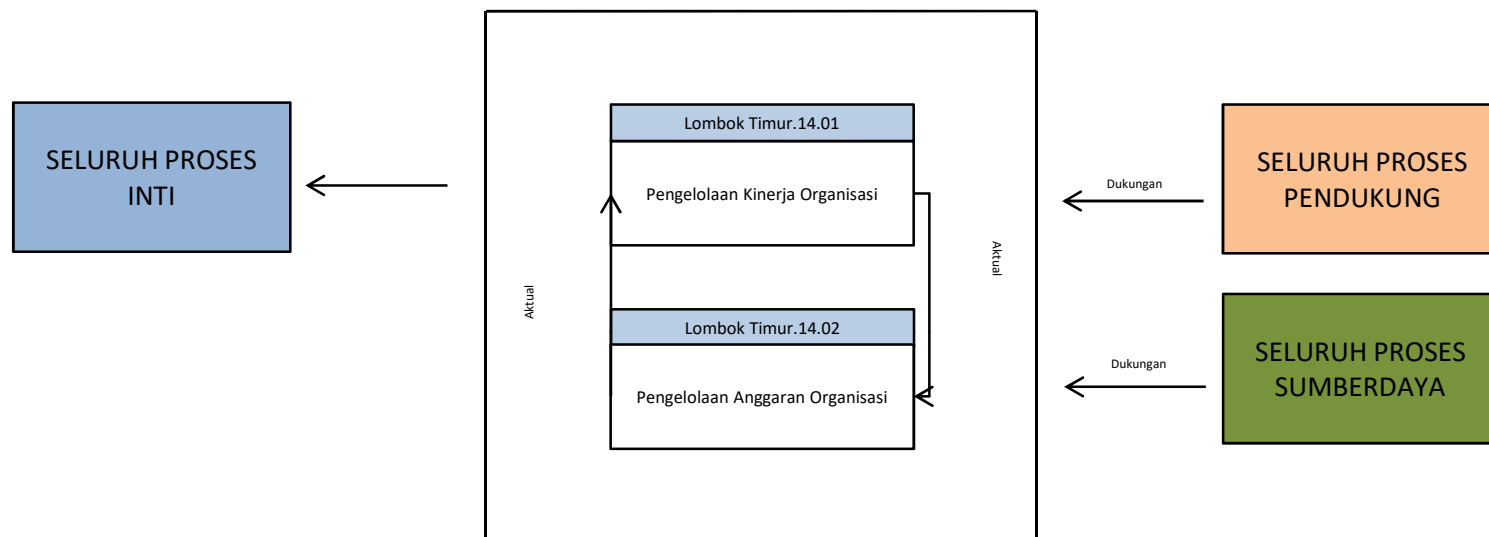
SELURUH PROSES INTI

Lombok Timur.14.01

Pengelolaan Kinerja Organisasi

Aktual

Lombok Timur.14.02

Pengelolaan Anggaran Organisasi

Aktual

Dukungan

SELURUH PROSES PENDUKUNG

Dukungan

SELURUH PROSES SUMBERDAYA